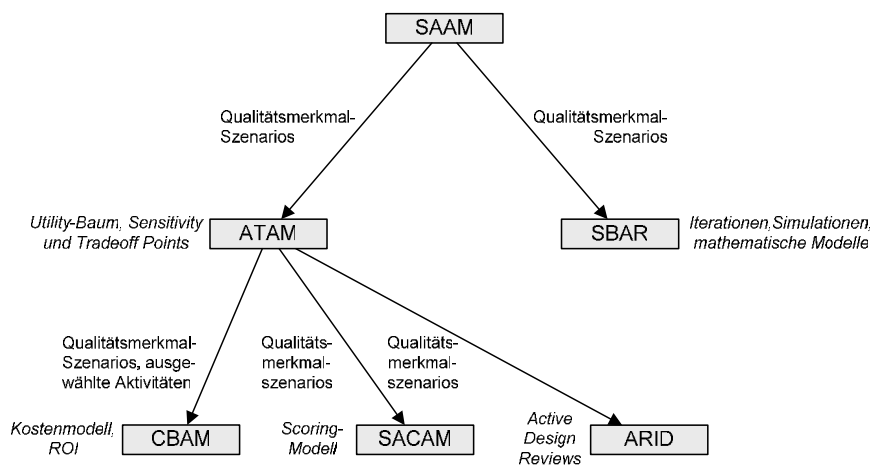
SAAM

Qualitätsmerkmal-Szenarios

Qualitätsmerkmal-Szenarios

Utility-Baum, Sensitivity und Tradeoff Points

ATAM

SBAR

Iterationen,Simulationen, mathematische Modelle

Qualitätsmerkmal-Szenarios, ausgewählte Aktivitäten

Qualitätsmerkmalszenarios

Qualitätsmerkmalszenarios

Kostenmodell, ROI

CBAM

Scoring-Modell

SACAM

Active Design Reviews

ARID